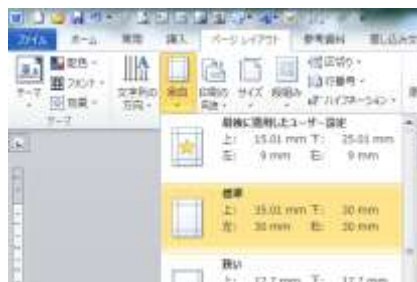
ファイル ホーム 挿入 ページレイアウト 参考資料 差し込み文書

配色 フォント 効果 テーマ 文字列の方向 余白 印刷の向き サイズ 段組み 区切り 行番号 ハイフネーション

テーマ

最後に適用したユーザー設定
上: 15.01 mm 下: 15.01 mm
左: 9 mm 右: 9 mm

標準
上: 35.01 mm 下: 30 mm
左: 30 mm 右: 30 mm

狭い
上: 12.7 mm 下: 12.7 mm